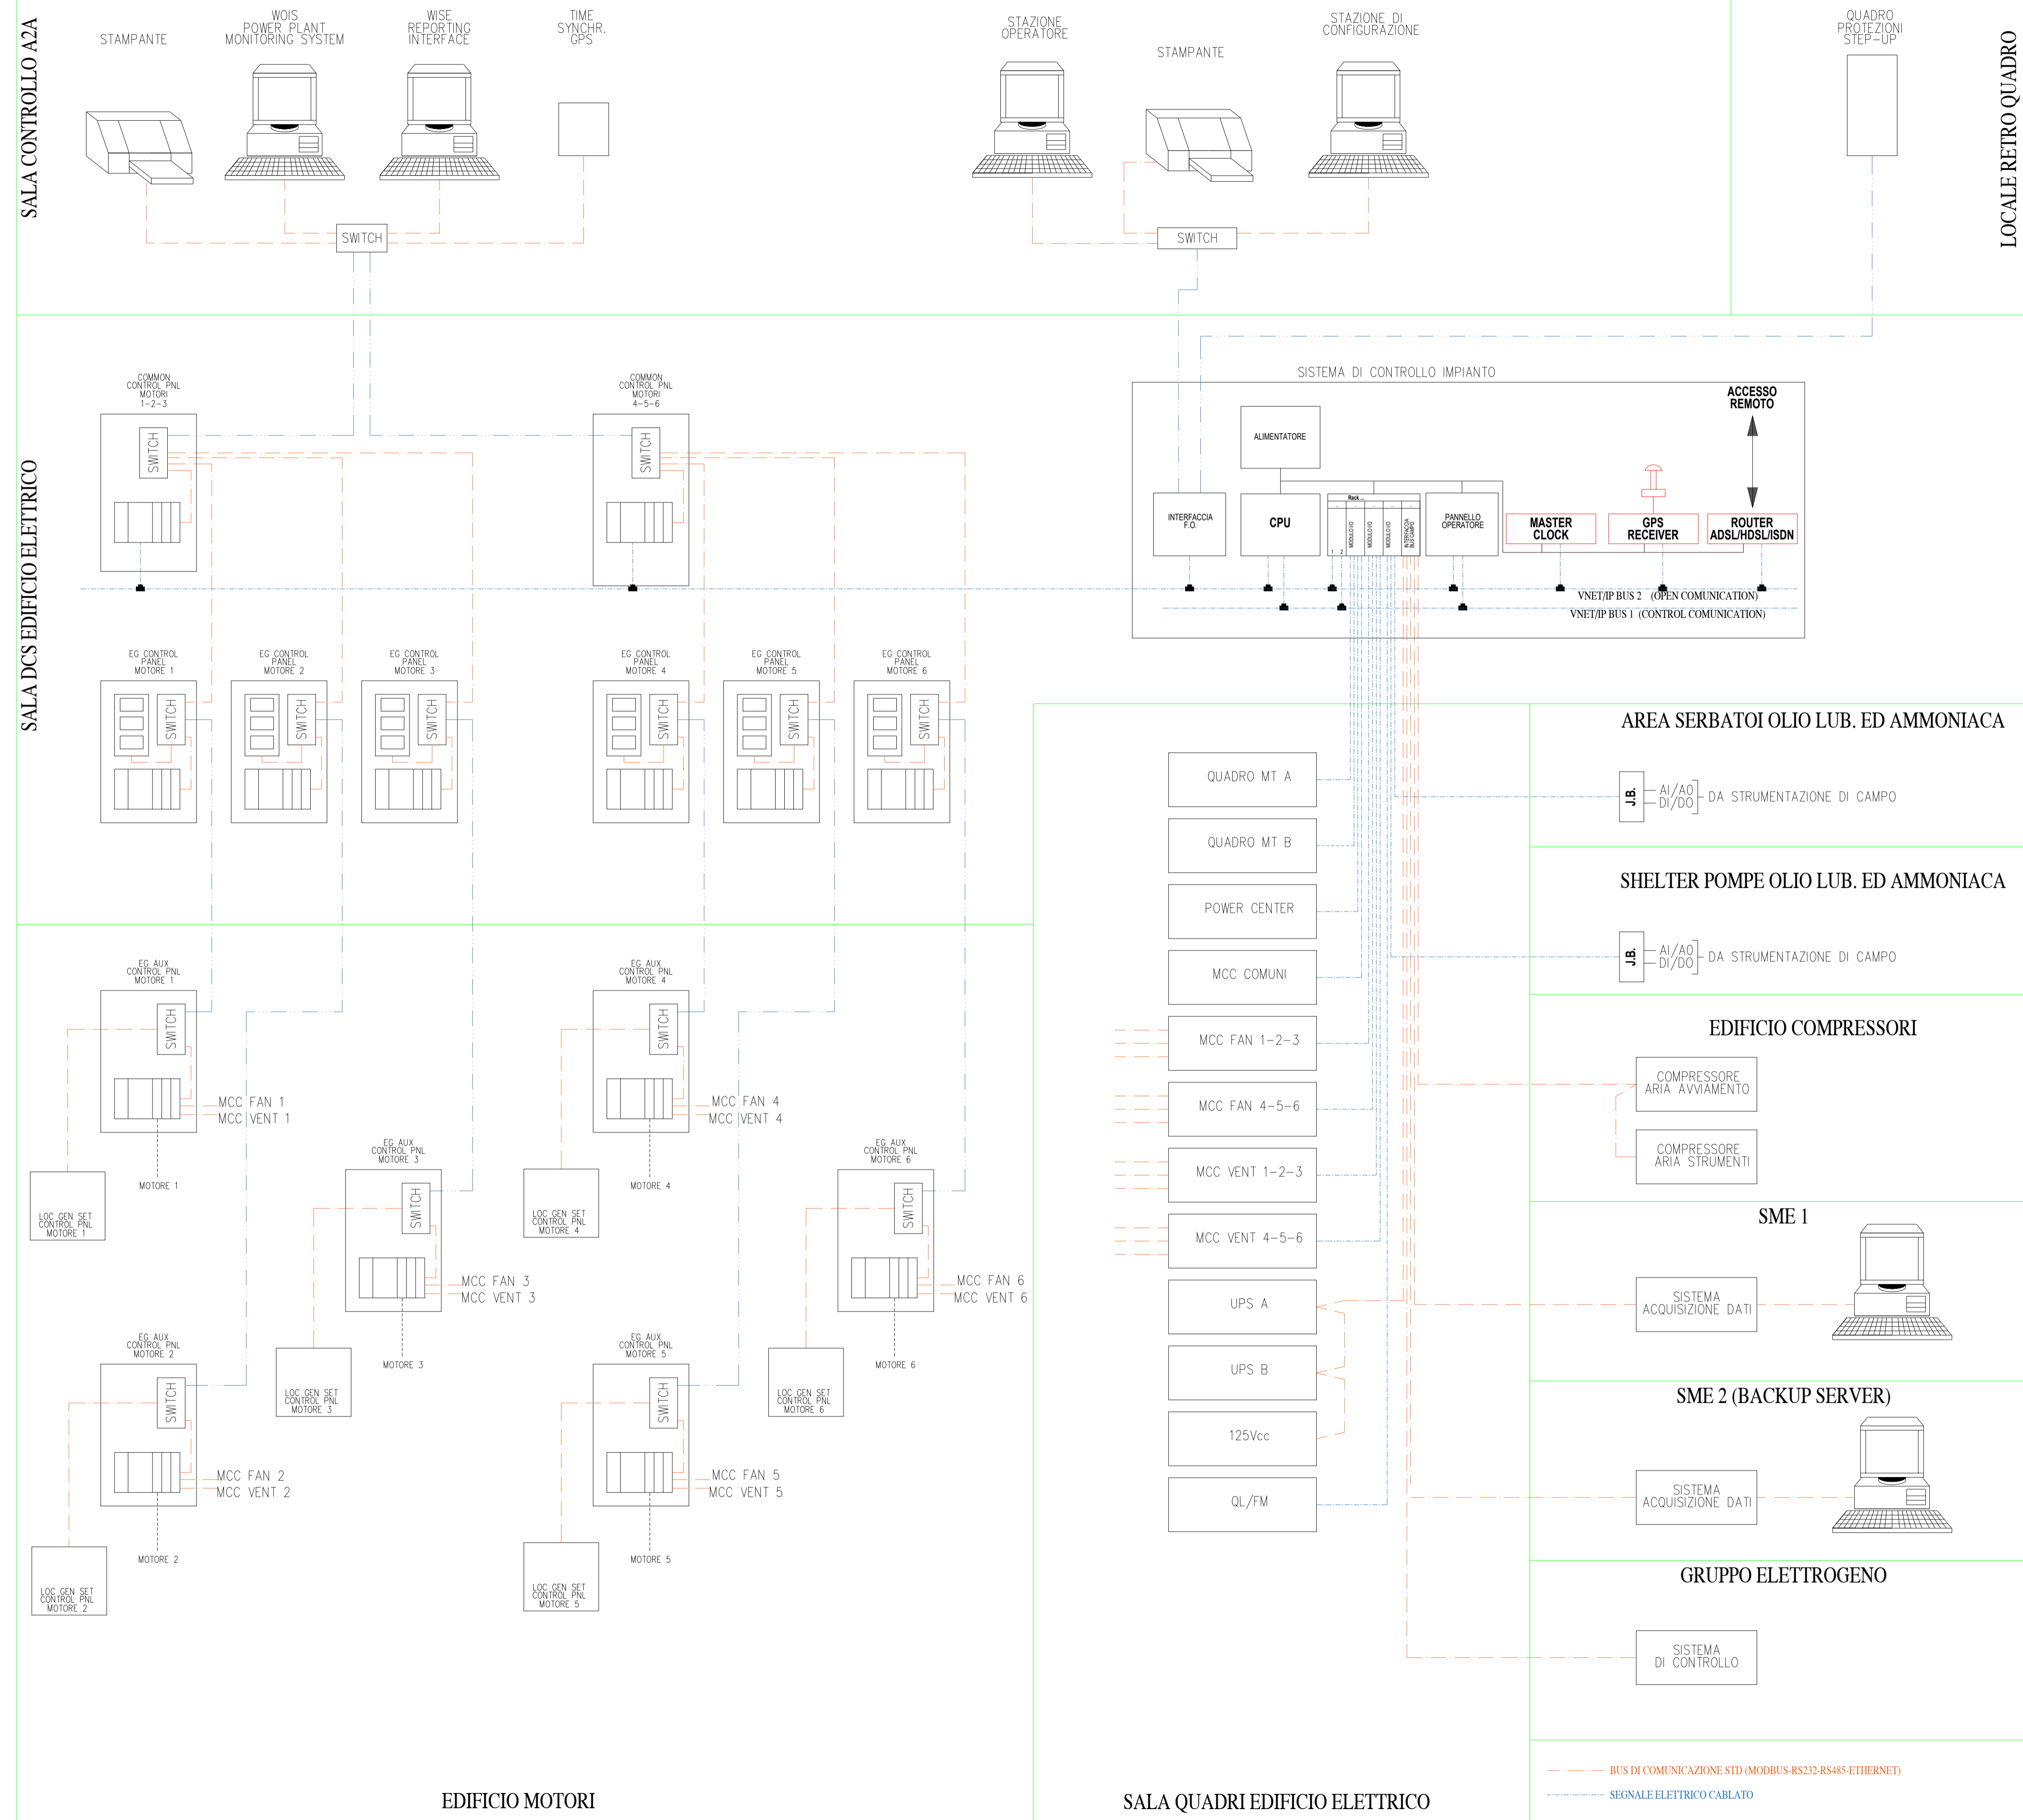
SALA CONTROLLO A2A

STAMPANTE

WOIS
POWER PLANT
MONITORING SYSTEM

WISE
REPORTING
INTERFACE

TIME
SYNCHR.
GPS

SWITCH

STAZIONE
OPERATORE

STAMPANTE

STAZIONE DI
CONFIGURAZIONE

SWITCH

QUADRO
PROTEZIONI
STEP-UP

LOCALE RETRO QUADRO

SALA DCS EDIFICIO ELETTRICO

COMMON
CONTROL PNL
MOTORI
1-2-3

SWITCH

COMMON
CONTROL PNL
MOTORI
4-5-6

SWITCH

SISTEMA DI CONTROLLO IMPIANTO

ACCESSO
REMOTO

ALIMENTATORE

INTERFACCIA
F.O.

CPU

Rack

MODULO I/O

MODULO I/O

MODULO I/O

INTERFACCIA
BUS CAMPO

PANNELLO
OPERATORE

MASTER
CLOCK

GPS
RECEIVER

ROUTER
ADSL/HDSL/ISDN

VNET/IP BUS 2 (OPEN COMUNICATION)
VNET/IP BUS 1 (CONTROL COMUNICATION)

EG CONTROL
PANEL
MOTORE 1

SWITCH

EG CONTROL
PANEL
MOTORE 2

SWITCH

EG CONTROL
PANEL
MOTORE 3

SWITCH

EG CONTROL
PANEL
MOTORE 4

SWITCH

EG CONTROL
PANEL
MOTORE 5

SWITCH

EG CONTROL
PANEL
MOTORE 6

SWITCH

AREA SERBATOI OLIO LUB. ED AMMONIACA

J.B.
AI/AO
DI/DO
DA STRUMENTAZIONE DI CAMPO

SHELTER POMPE OLIO LUB. ED AMMONIACA

J.B.
AI/AO
DI/DO
DA STRUMENTAZIONE DI CAMPO

QUADRO MT A

QUADRO MT B

POWER CENTER

MCC COMUNI

MCC FAN 1-2-3

MCC FAN 4-5-6

MCC VENT 1-2-3

MCC VENT 4-5-6

UPS A

UPS B

125Vcc

QL/FM

EDIFICIO COMPRESSORI

COMPRESSORE
ARIA AVVIAMENTO

COMPRESSORE
ARIA STRUMENTI

SME 1

SISTEMA
ACQUISIZIONE DATI

SME 2 (BACKUP SERVER)

SISTEMA
ACQUISIZIONE DATI

GRUPPO ELETTROGENO

SISTEMA
DI CONTROLLO

EG AUX
CONTROL PNL
MOTORE 1

SWITCH

MCC FAN 1
MCC VENT 1

MOTORE 1

LOC GEN SET
CONTROL PNL
MOTORE 1

EG AUX
CONTROL PNL
MOTORE 4

SWITCH

MCC FAN 4
MCC VENT 4

MOTORE 4

LOC GEN SET
CONTROL PNL
MOTORE 4

EG AUX
CONTROL PNL
MOTORE 3

SWITCH

MCC FAN 3
MCC VENT 3

MOTORE 3

LOC GEN SET
CONTROL PNL
MOTORE 3

EG AUX
CONTROL PNL
MOTORE 6

SWITCH

MCC FAN 6
MCC VENT 6

MOTORE 6

LOC GEN SET
CONTROL PNL
MOTORE 6

EG AUX
CONTROL PNL
MOTORE 2

SWITCH

MCC FAN 2
MCC VENT 2

MOTORE 2

LOC GEN SET
CONTROL PNL
MOTORE 2

EG AUX
CONTROL PNL
MOTORE 5

SWITCH

MCC FAN 5
MCC VENT 5

MOTORE 5

LOC GEN SET
CONTROL PNL
MOTORE 5

EDIFICIO MOTORI

SALA QUADRI EDIFICIO ELETTRICO

BUS DI COMUNICAZIONE STD (MODBUS-RS232-RS485-ETHERNET)
SEGNALE ELETTRICO CABLATO